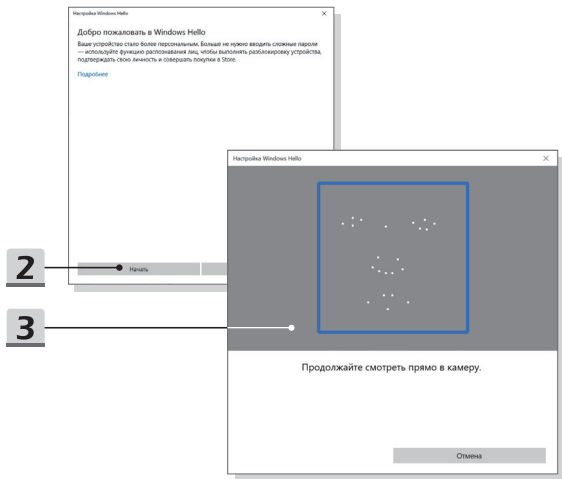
Настройка Windows Hello

×

Добро пожаловать в Windows Hello

Ваше устройство стало более персональным. Больше не нужно вводить сложные пароли — используйте функцию распознавания лиц, чтобы выполнять разблокировку устройства, подтверждать свою личность и совершать покупки в Store.

Подробнее

2

Начать

3

Настройка Windows Hello

×

Продолжайте смотреть прямо в камеру.

Отмена